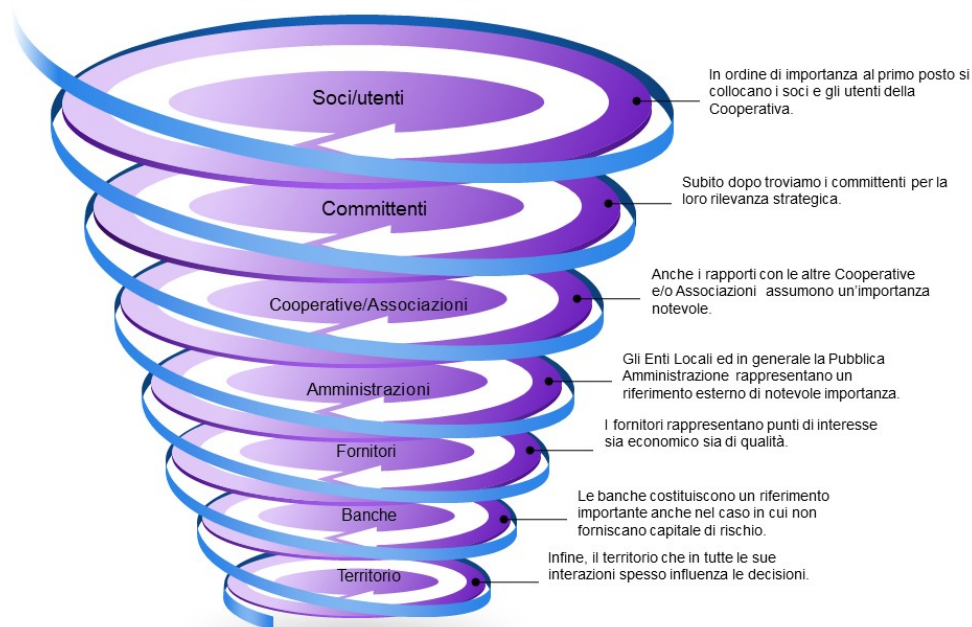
Soci/utenti

In ordine di importanza al primo posto si collocano i soci e gli utenti della Cooperativa.

Committenti

Subito dopo troviamo i committenti per la loro rilevanza strategica.

Cooperative/Associazioni

Anche i rapporti con le altre Cooperative e/o Associazioni assumono un'importanza notevole.

Amministrazioni

Gli Enti Locali ed in generale la Pubblica Amministrazione rappresentano un riferimento esterno di notevole importanza.

Fornitori

I fornitori rappresentano punti di interesse sia economico sia di qualità.

Banche

Le banche costituiscono un riferimento importante anche nel caso in cui non forniscano capitale di rischio.

Territorio

Infine, il territorio che in tutte le sue interazioni spesso influenza le decisioni.